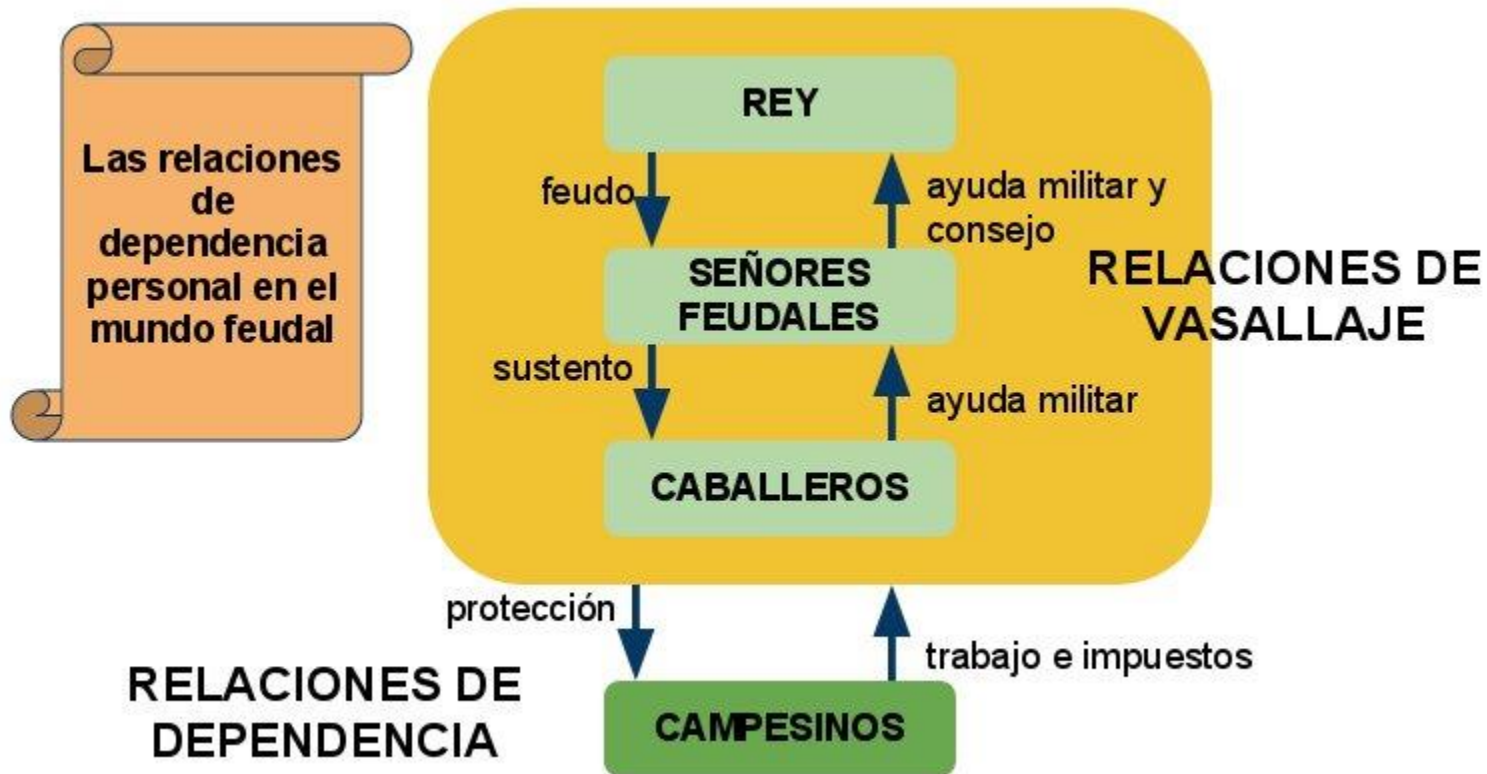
Las relaciones de dependencia personal en el mundo feudal

REY

feudo

ayuda militar y consejo

SEÑORES FEUDALES

RELACIONES DE VASALLAJE

sustento

ayuda militar

CABALLEROS

protección

trabajo e impuestos

RELACIONES DE DEPENDENCIA

CAMPESINOS